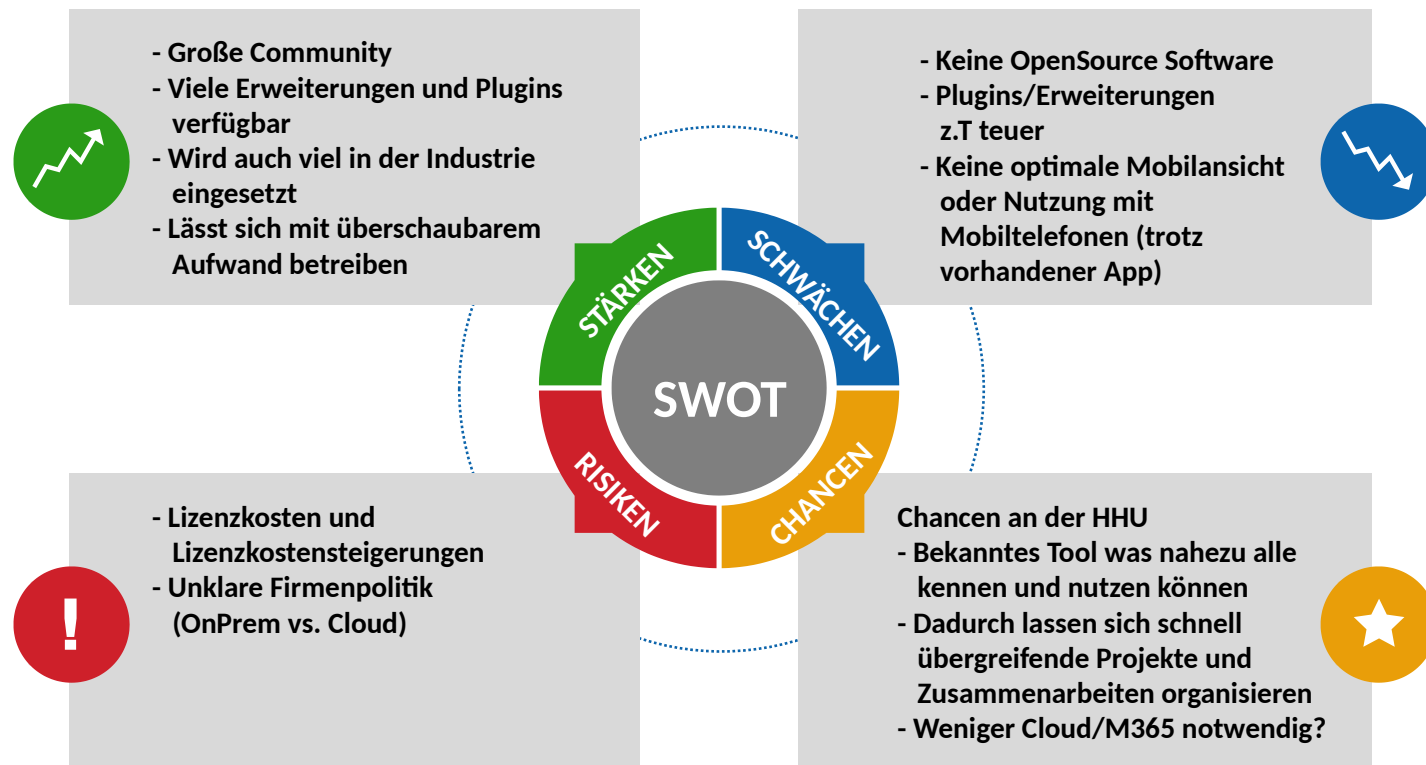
- Große Community
- Viele Erweiterungen und Plugins verfügbar
- Wird auch viel in der Industrie eingesetzt
- Lässt sich mit überschaubarem Aufwand betreiben

- Keine OpenSource Software
- Plugins/Erweiterungen z.T teuer
- Keine optimale Mobilansicht oder Nutzung mit Mobiltelefonen (trotz vorhandener App)

STÄRKEN
SCHWÄCHEN
SWOT
RISIKEN
CHANCEN

- Lizenzkosten und Lizenzkostensteigerungen
- Unklare Firmenpolitik (OnPrem vs. Cloud)

!

Chancen an der HHU
- Bekanntes Tool was nahezu alle kennen und nutzen können
- Dadurch lassen sich schnell übergreifende Projekte und Zusammenarbeiten organisieren
- Weniger Cloud/M365 notwendig?